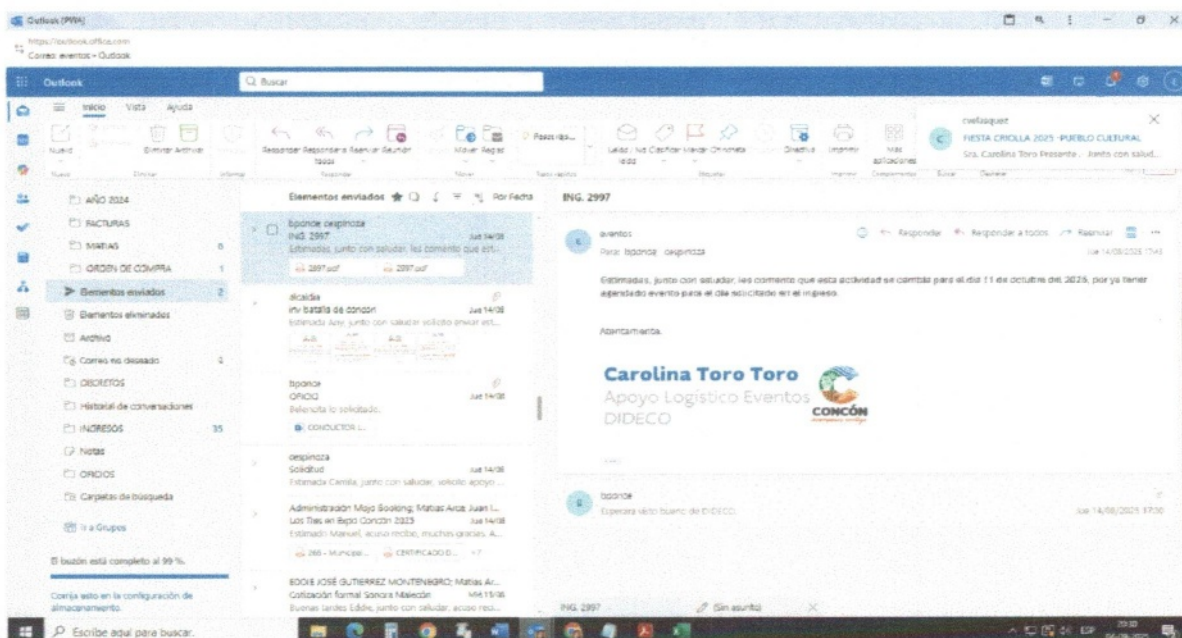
Outlook (PWA)

https://outlook.office.com
Correo: eventos - Outlook

Outlook

Buscar

Inicio Vista Ayuda

Nuevo Eliminar Archivar Responder Responder a todos Reenviar Reunión Mover Reglas Pasos rápidos Leído / No leído Clasificar Marcar Chincheta Directiva Imprimir Más aplicaciones

cvelasquez
FIESTA CRIOLLA 2025 -PUEBLO CULTURAL
Sra. Carolina Toro Presente... Junto con salud...

AÑO 2024
FACTURAS
MATIAS 6
ORDEN DE COMPRA 1
Elementos enviados 2
Elementos eliminados
Archivo
Correo no deseado 4
DECRETOS
Historial de conversaciones
INGRESOS 35
Notas
OFICIOS
Carpetas de búsqueda
Ir a Grupos

El buzón está completo al 99 %.
Corrija esto en la configuración de almacenamiento.

Elementos enviados Por Fecha

bponce cespinoza
ING. 2997 Jue 14/08
Estimados, junto con saludar, les comento que est...
2997.pdf 2997.pdf

alcaldia
inv batalla de concón Jue 14/08
Estimada Aoy, junto con saludar solicito enviar est...

bponce
OFICIO Jue 14/08
Belenoita lo solicitado.
CONDUCTOR L...

cespinoza
Solicitud Jue 14/08
Estimada Camila, junto con saludar, solicito apoyo ...

Administración Mojo Soolong; Matías Arce; Juan I...
Los Tres en Expo Concón 2025 Jue 14/08
Estimado Manuel, acuso recibo, muchas gracias. A...
265 - Municipio... CERTIFICADO D... +7

EDDIE JOSÉ GUTIERREZ MONTENEGRO; Matías Ar...
Cotización formal Sonora Malecón Mié 13/08
Buenas tardes Eddie, junto con saludar, acuso reci...

ING. 2997

eventos
Para: bponce; cespinoza
Responder Responder a todos Reenviar
Jue 14/08/2025 17:43

Estimadas, junto con saludar, les comento que esta actividad se cambia para el día 11 de octubre del 2025, por ya tener agendado evento para el día solicitado en el ingreso.

Atentamente,

Carolina Toro Toro
Apoyo Logístico Eventos
DIDECO
CONCÓN

bponce
Esperare visto bueno de DIDECO
Jue 14/08/2025 17:30

ING. 2997 (Sin asunto)

Escribe aquí para buscar.